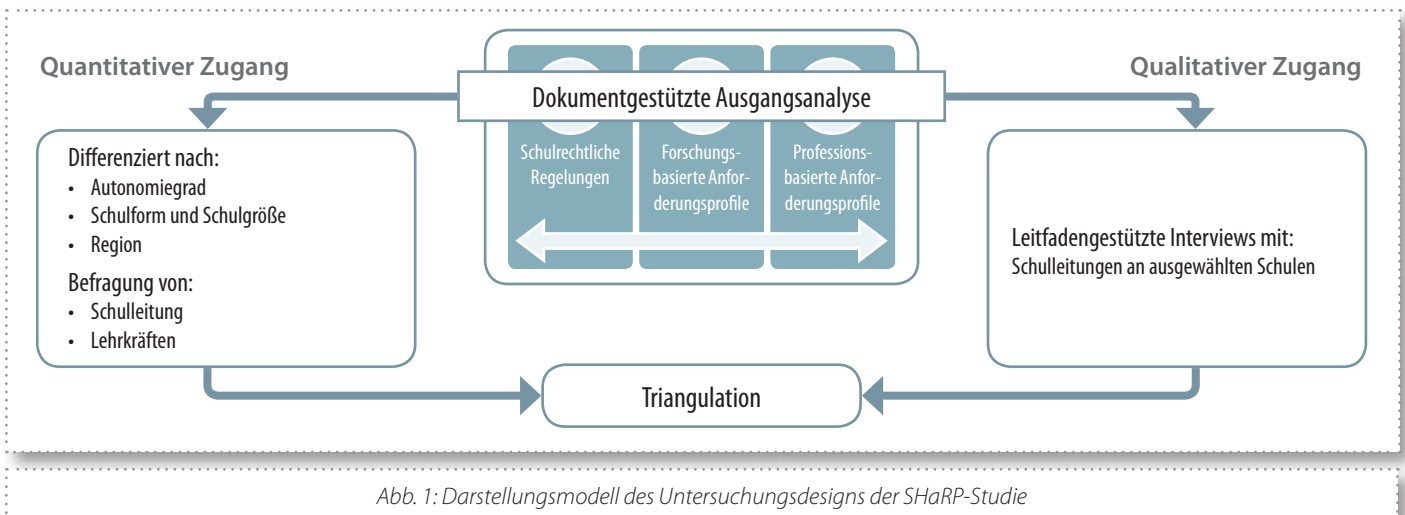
Quantitativer Zugang

Dokumentgestützte Ausgangsanalyse

Qualitativer Zugang

Differenziert nach:
- Autonomiegrad
- Schulform und Schulgröße
- Region

Befragung von:
- Schulleitung
- Lehrkräften

Schulrechtliche Regelungen

Forschungsbasierte Anforderungsprofile

Professionsbasierte Anforderungsprofile

Leitfadengestützte Interviews mit:
Schulleitungen an ausgewählten Schulen

Triangulation

Abb. 1: Darstellungsmodell des Untersuchungsdesigns der SHaRP-Studie